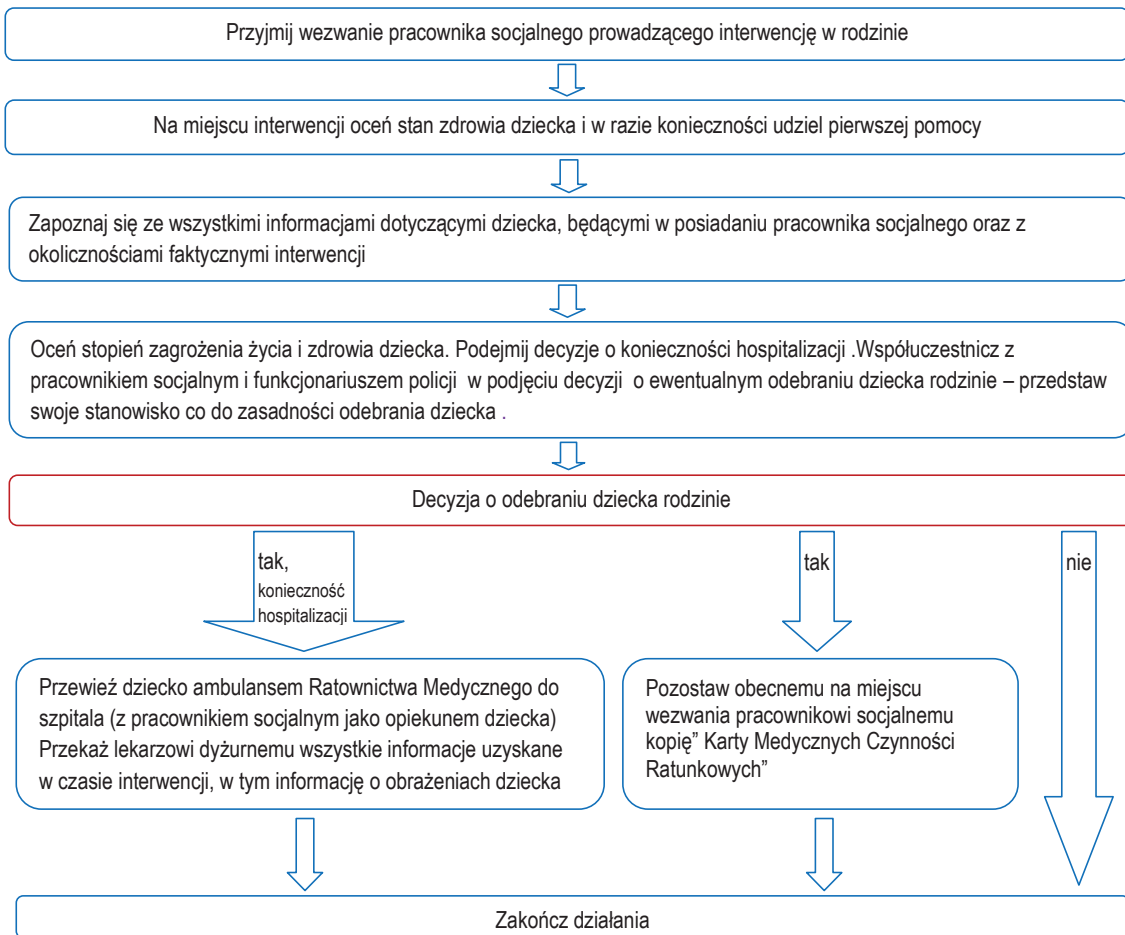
Przyjmij wezwanie pracownika socjalnego prowadzącego interwencję w rodzinie

Na miejscu interwencji oceń stan zdrowia dziecka i w razie konieczności udziel pierwszej pomocy

Zapoznaj się ze wszystkimi informacjami dotyczącymi dziecka, będącymi w posiadaniu pracownika socjalnego oraz z okolicznościami faktycznymi interwencji

Oceń stopień zagrożenia życia i zdrowia dziecka. Podejmij decyzje o konieczności hospitalizacji .Współuczestnicz z pracownikiem socjalnym i funkcjonariuszem policji w podjęciu decyzji o ewentualnym odebraniu dziecka rodzinie – przedstaw swoje stanowisko co do zasadności odebrania dziecka .

Decyzja o odebraniu dziecka rodzinie

tak, konieczność hospitalizacji

tak

nie

Przewież dziecko ambulansem Ratownictwa Medycznego do szpitala (z pracownikiem socjalnym jako opiekunem dziecka) Przekaż lekarzowi dyżurnemu wszystkie informacje uzyskane w czasie interwencji, w tym informację o obrażeniach dziecka

Pozostaw obecnemu na miejscu wezwania pracownikowi socjalnemu kopię" Karty Medycznych Czynności Ratunkowych"

Zakończ działania